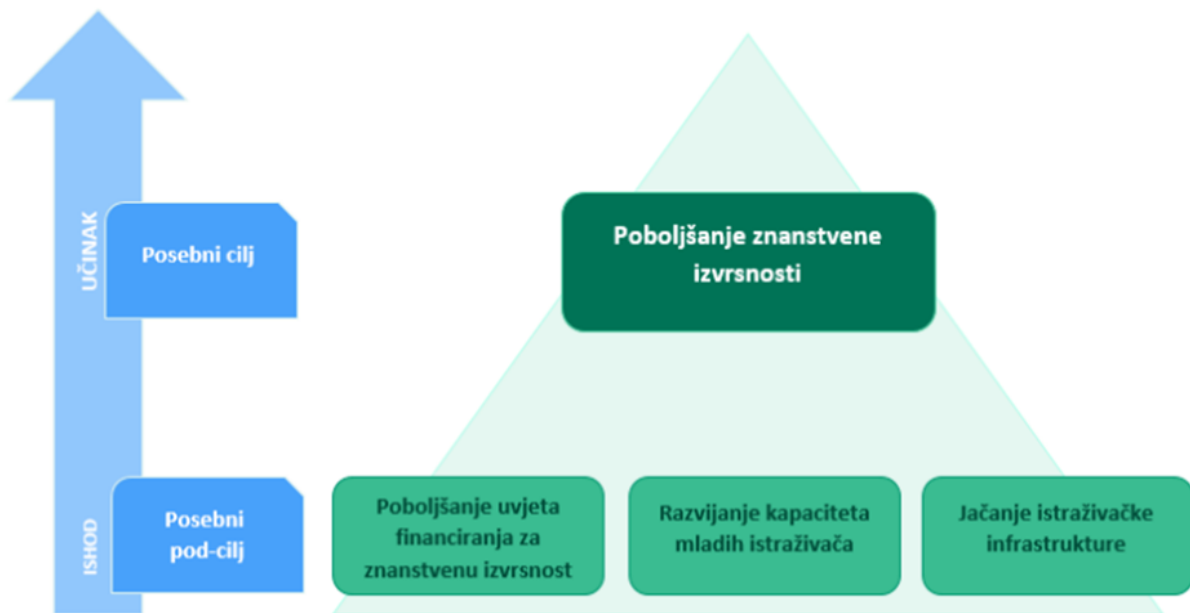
UČINAK

Posebni cilj

Poboljšanje znanstvene izvrsnosti

ISHOD

Posebni pod-cilj

Poboljšanje uvjeta financiranja za znanstvenu izvrsnost

Razvijanje kapaciteta mladih istraživača

Jačanje istraživačke infrastrukture